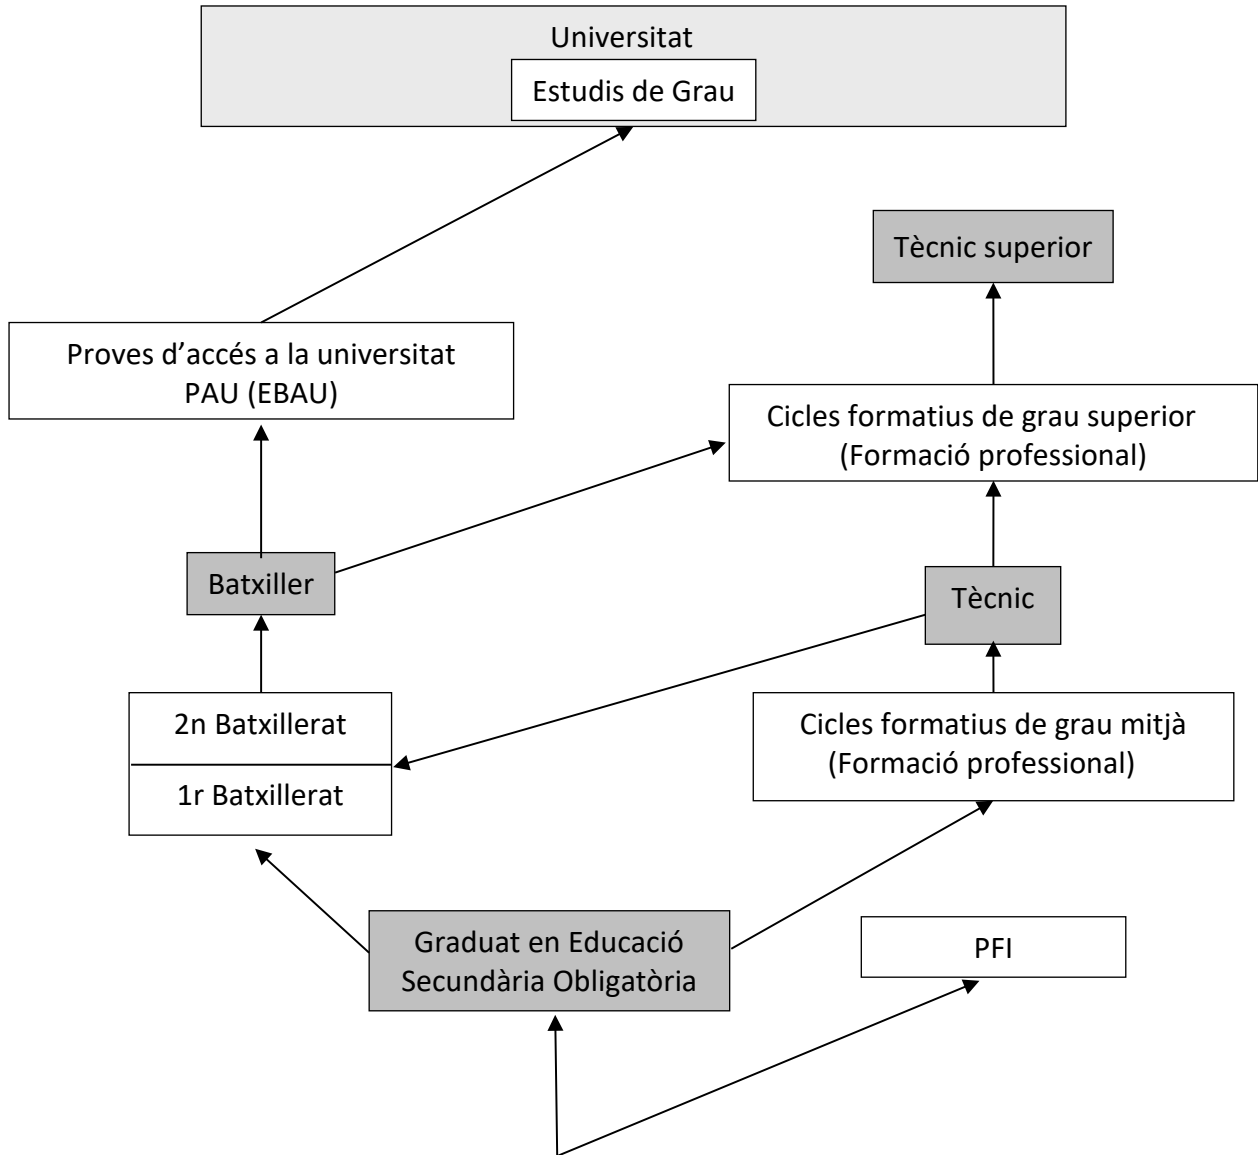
Universitat

Estudis de Grau

Tècnic superior

Proves d'accés a la universitat
PAU (EBAU)

Cicles formatius de grau superior
(Formació professional)

Batxiller

Tècnic

2n Batxillerat

1r Batxillerat

Cicles formatius de grau mitjà
(Formació professional)

Graduat en Educació
Secundària Obligatòria

PFI